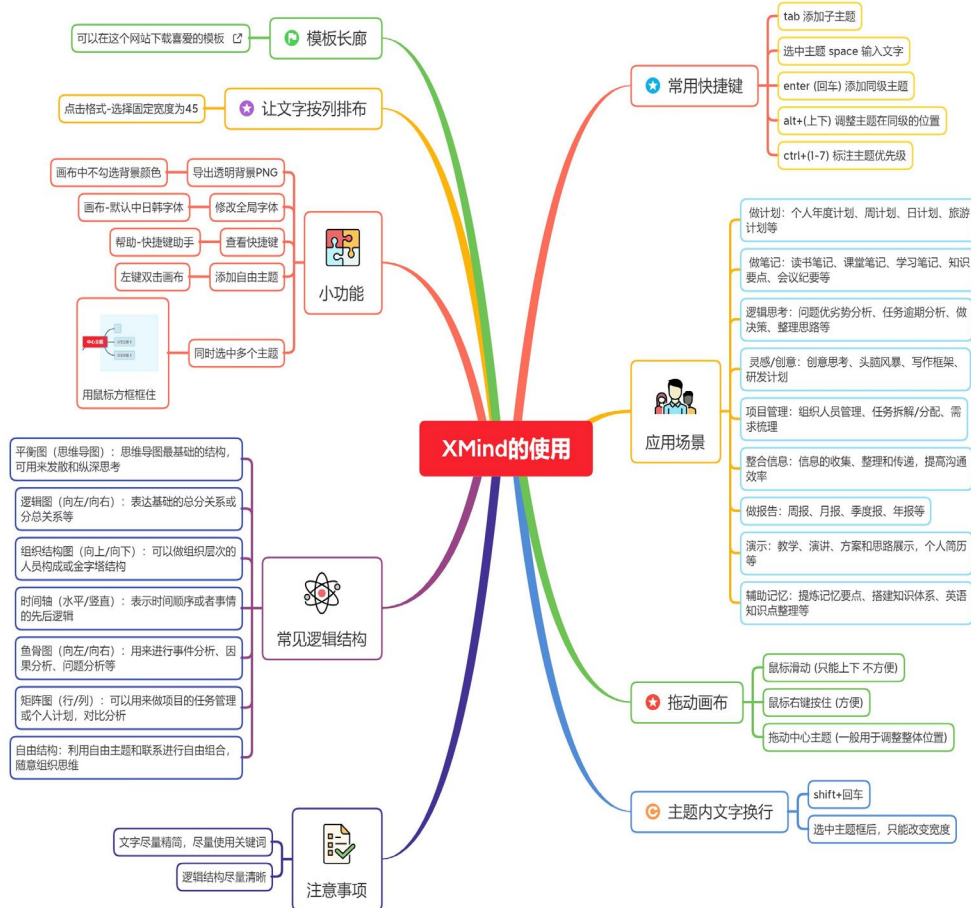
XMind的使用

模板长廊
可以在这个网站下载喜爱的模板

让文字按列排布
点击格式-选择固定宽度为45

小功能
导出透明背景PNG
画布中不勾选背景颜色
修改全局字体
画布-默认中日韩字体
查看快捷键
帮助-快捷键助手
添加自由主题
左键双击画布
同时选中多个主题
中心主题
分支主题 1
分支主题 2
用鼠标方框框住

常见逻辑结构
平衡图（思维导图）：思维导图最基础的结构，可用来发散和纵深思考
逻辑图（向左/向右）：表达基础的总分关系或分总关系等
组织结构图（向上/向下）：可以做组织层次的人员构成或金字塔结构
时间轴（水平/竖直）：表示时间顺序或者事情的先后逻辑
鱼骨图（向左/向右）：用来进行事件分析、因果分析、问题分析等
矩阵图（行/列）：可以用来做项目的任务管理或个人计划，对比分析
自由结构：利用自由主题和联系进行自由组合，随意组织思维

注意事项
文字尽量精简，尽量使用关键词
逻辑结构尽量清晰

常用快捷键
tab 添加子主题
选中主题 space 输入文字
enter (回车) 添加同级主题
alt+(上下) 调整主题在同级的位置
ctrl+(1-7) 标注主题优先级

应用场景
做计划：个人年度计划、周计划、日计划、旅游计划等
做笔记：读书笔记、课堂笔记、学习笔记、知识要点、会议纪要等
逻辑思考：问题优劣势分析、任务逾期分析、做决策、整理思路等
灵感/创意：创意思考、头脑风暴、写作框架、研发计划
项目管理：组织人员管理、任务拆解/分配、需求梳理
整合信息：信息的收集、整理和传递，提高沟通效率
做报告：周报、月报、季度报、年报等
演示：教学、演讲、方案和思路展示，个人简历等
辅助记忆：提炼记忆要点、搭建知识体系、英语知识点整理等

拖动画布
鼠标滑动 (只能上下 不方便)
鼠标右键按住 (方便)
拖动中心主题 (一般用于调整整体位置)

主题内文字换行
shift+回车
选中主题框后，只能改变宽度